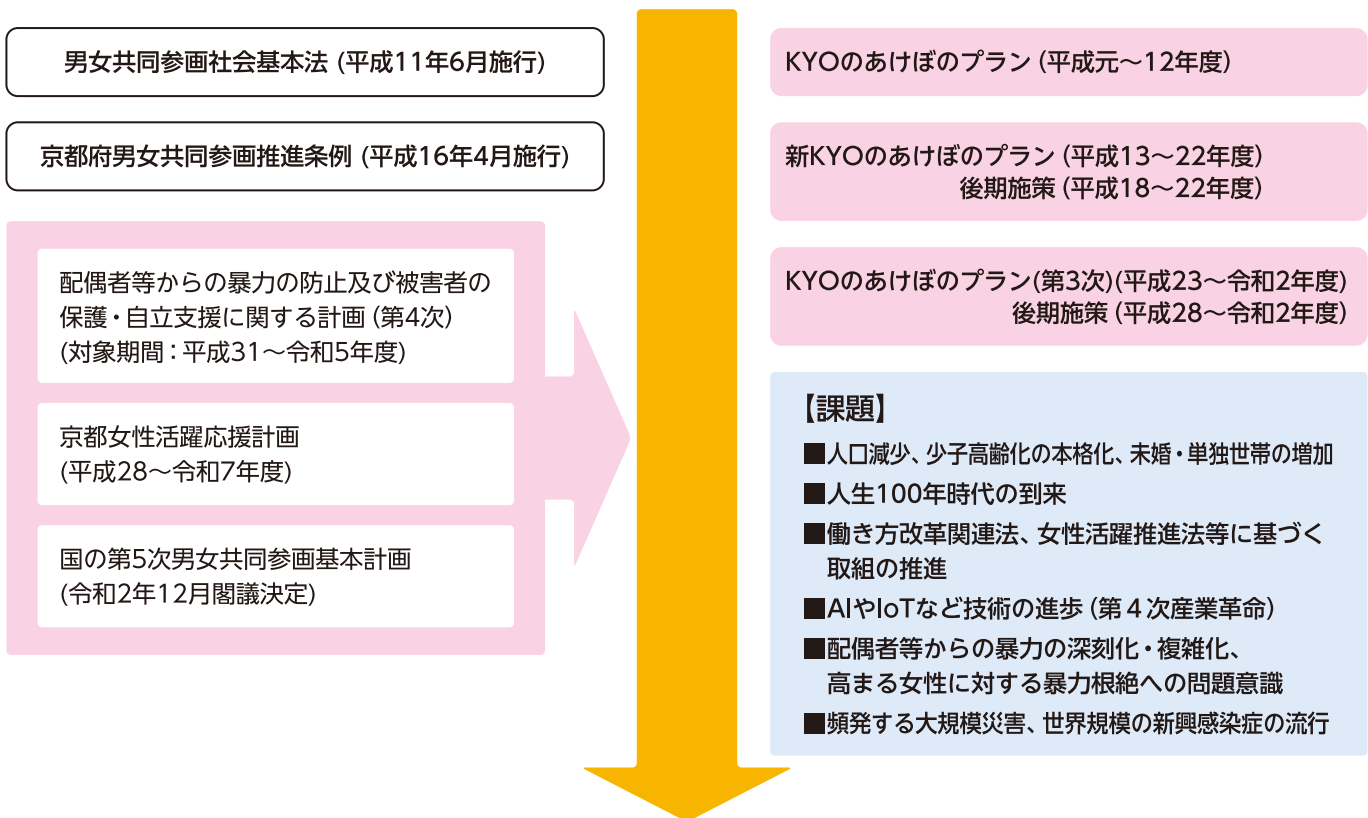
男女共同参画社会基本法（平成11年6月施行）

京都府男女共同参画推進条例（平成16年4月施行）

配偶者等からの暴力の防止及び被害者の保護・自立支援に関する計画（第4次）（対象期間：平成31～令和5年度）

京都女性活躍応援計画（平成28～令和7年度）

国の第5次男女共同参画基本計画（令和2年12月閣議決定）

KYOのあけぼのプラン（平成元～12年度）

新KYOのあけぼのプラン（平成13～22年度）
後期施策（平成18～22年度）

KYOのあけぼのプラン(第3次)(平成23～令和2年度)
後期施策（平成28～令和2年度）

【課題】
■人口減少、少子高齢化の本格化、未婚・単独世帯の増加
■人生100年時代の到来
■働き方改革関連法、女性活躍推進法等に基づく取組の推進
■AIやIoTなど技術の進歩（第４次産業革命）
■配偶者等からの暴力の深刻化・複雑化、高まる女性に対する暴力根絶への問題意識
■頻発する大規模災害、世界規模の新興感染症の流行